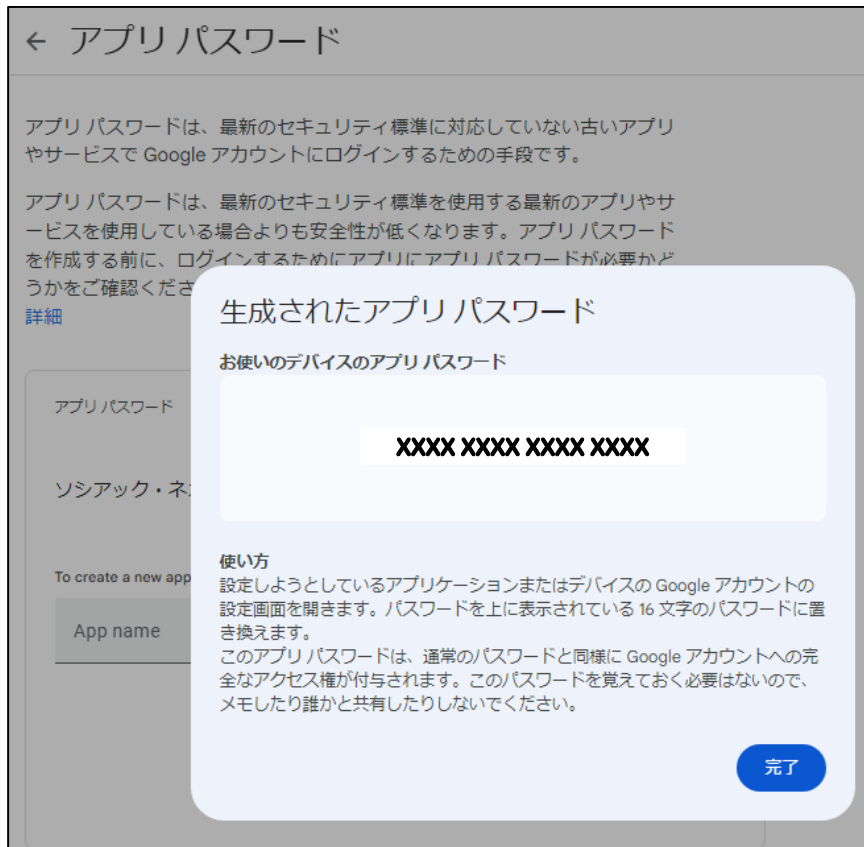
← アプリ パスワード

アプリ パスワードは、最新のセキュリティ標準に対応していない古いアプリやサービスで Google アカウントにログインするための手段です。

アプリ パスワードは、最新のセキュリティ標準を使用する最新のアプリやサービスを使用している場合よりも安全性が低くなります。アプリ パスワードを作成する前に、ログインするためにアプリにアプリ パスワードが必要かどうかをご確認くださ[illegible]
詳細

アプリ パスワード

ソシアック・ネ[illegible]

To create a new app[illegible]

App name

生成されたアプリ パスワード

お使いのデバイスのアプリ パスワード

XXXX XXXX XXXX XXXX

使い方
設定しようとしているアプリケーションまたはデバイスの Google アカウントの設定画面を開きます。パスワードを上に表示されている 16 文字のパスワードに置き換えます。
このアプリ パスワードは、通常のパスワードと同様に Google アカウントへの完全なアクセス権が付与されます。このパスワードを覚えておく必要はないので、メモしたり誰かと共有したりしないでください。

完了